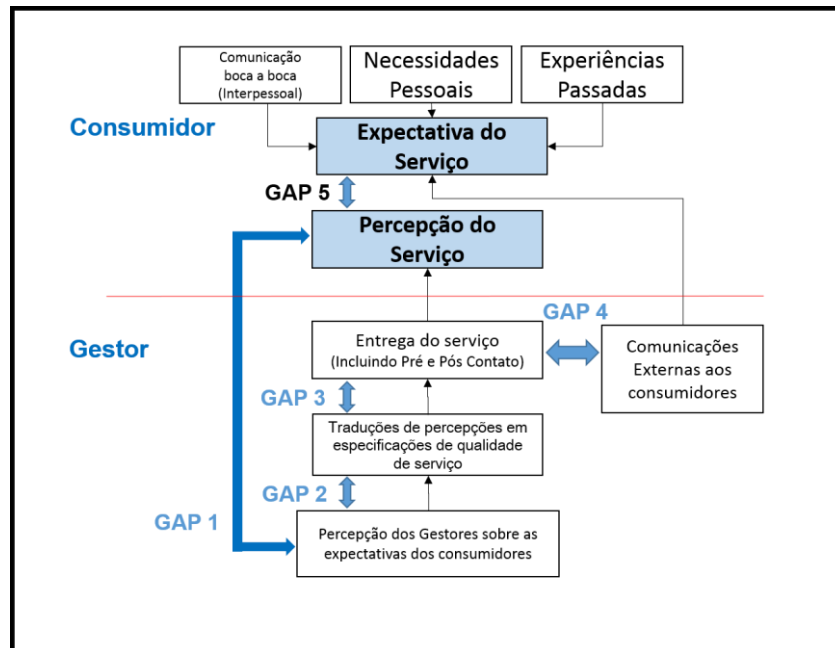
Comunicação boca a boca (Interpessoal)

Necessidades Pessoais

Experiências Passadas

Consumidor

Expectativa do Serviço

GAP 5

Percepção do Serviço

GAP 4

Gestor

Entrega do serviço (Incluindo Pré e Pós Contato)

Comunicações Externas aos consumidores

GAP 3

Traduções de percepções em especificações de qualidade de serviço

GAP 2

GAP 1

Percepção dos Gestores sobre as expectativas dos consumidores